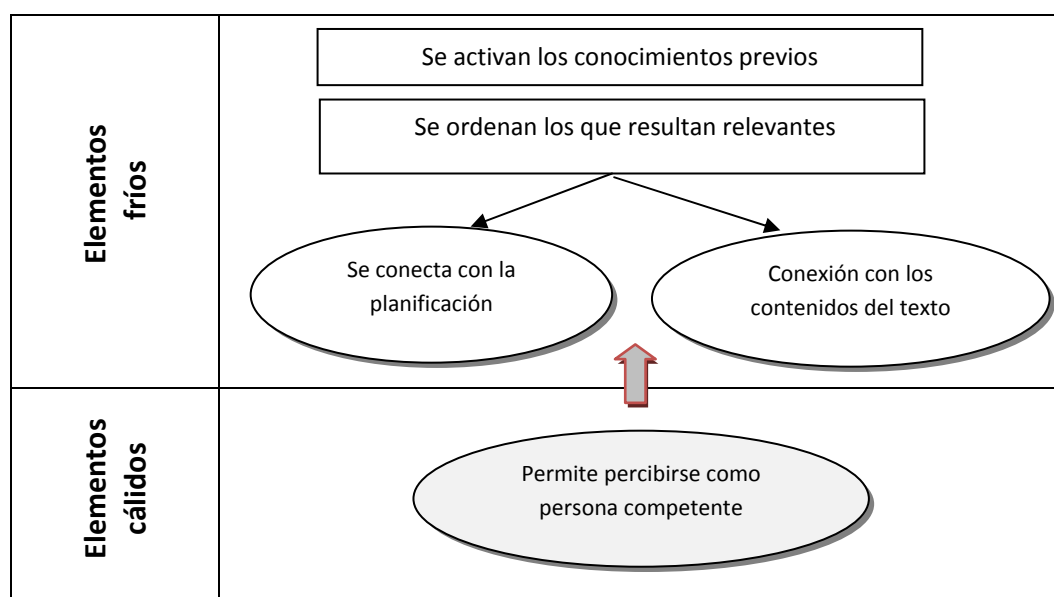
Elementos fríos

Se activan los conocimientos previos

Se ordenan los que resultan relevantes

Se conecta con la planificación

Conexión con los contenidos del texto

Elementos cálidos

Permite percibirse como persona competente